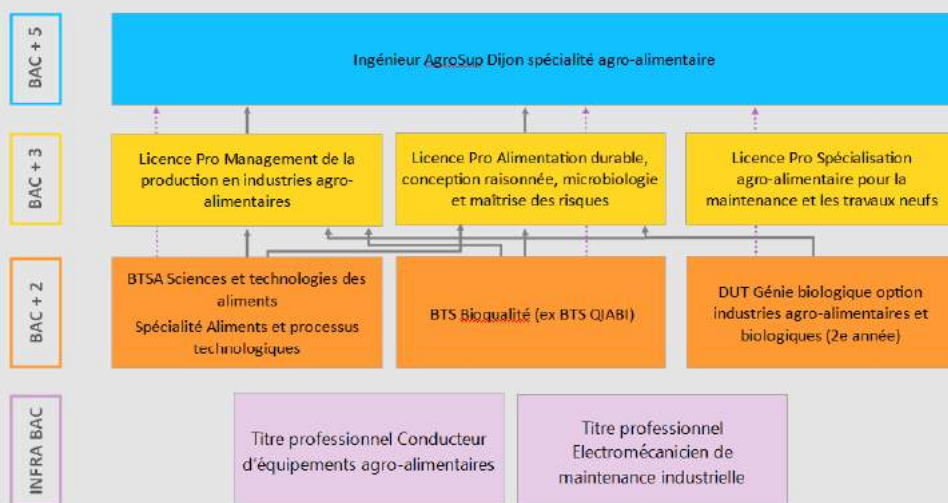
BAC + 5

Ingénieur AgroSup Dijon spécialité agro-alimentaire

BAC + 3

Licence Pro Management de la production en industries agro-alimentaires

Licence Pro Alimentation durable, conception raisonnée, microbiologie et maîtrise des risques

Licence Pro Spécialisation agro-alimentaire pour la maintenance et les travaux neufs

BAC + 2

BTSA Sciences et technologies des aliments
Spécialité Aliments et processus technologiques

BTS Bioqualité (ex BTS QIABI)

DUT Génie biologique option industries agro-alimentaires et biologiques (2e année)

INFRA BAC

Titre professionnel Conducteur d'équipements agro-alimentaires

Titre professionnel Electromécanicien de maintenance industrielle